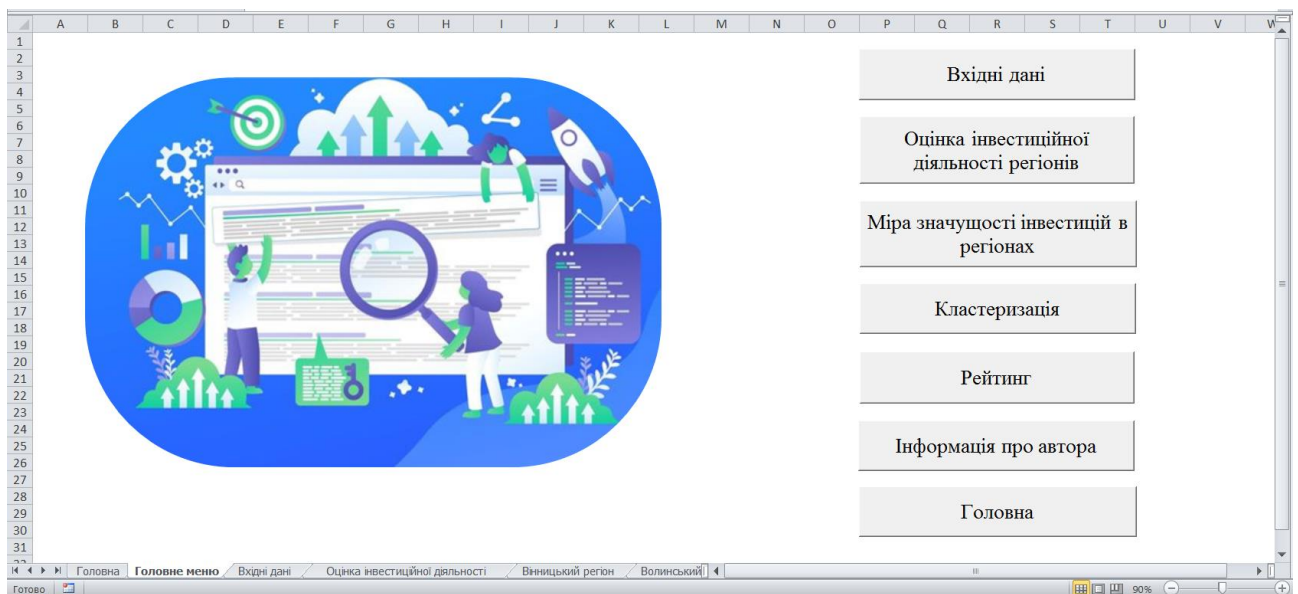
A B C D E F G H I J K L M N O P Q R S T U V W

1
2
3
4
5
6
7
8
9
10
11
12
13
14
15
16
17
18
19
20
21
22
23
24
25
26
27
28
29
30
31

Вхідні дані

Оцінка інвестиційної діяльності регіонів

Міра значущості інвестицій в регіонах

Кластеризація

Рейтинг

Інформація про автора

Головна

Головна | Головне меню | Вхідні дані | Оцінка інвестиційної діяльності | Вінницький регіон | Волинський

Готово

90%